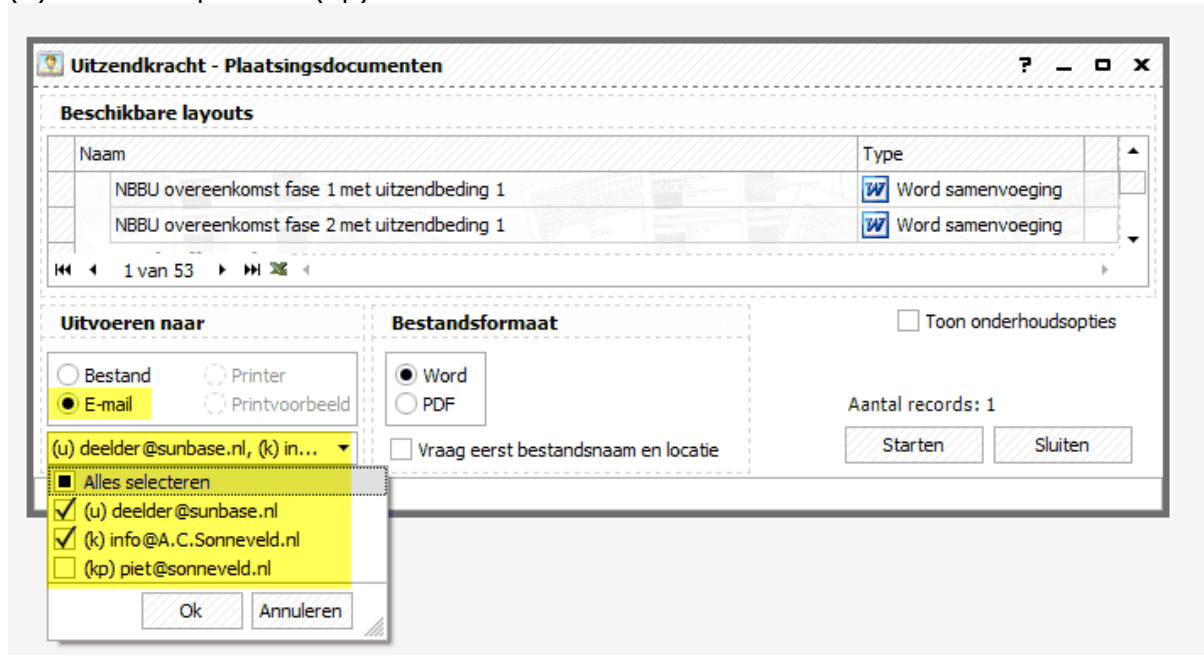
Uitzendkracht - Plaatsingsdocumenten

? _ □ x

Beschikbare layouts

| Naam | Type |
|---|---|
| NBBU overeenkomst fase 1 met uitzendbeding 1 | Word samenvoeging |
| NBBU overeenkomst fase 2 met uitzendbeding 1 | Word samenvoeging |

1 van 53

Uitvoeren naar

Bestand
Printer
E-mail
Printvoorbeeld

(u) deelder@sunbase.nl, (k) in...

Alles selecteren
(u) deelder@sunbase.nl
(k) info@A.C.Sonneveld.nl
(kp) piet@sonneveld.nl

Ok
Annuleren

Bestandsformaat

Word
PDF

Vraag eerst bestandsnaam en locatie

Toon onderhoudsopties

Aantal records: 1

Starten
Sluiten